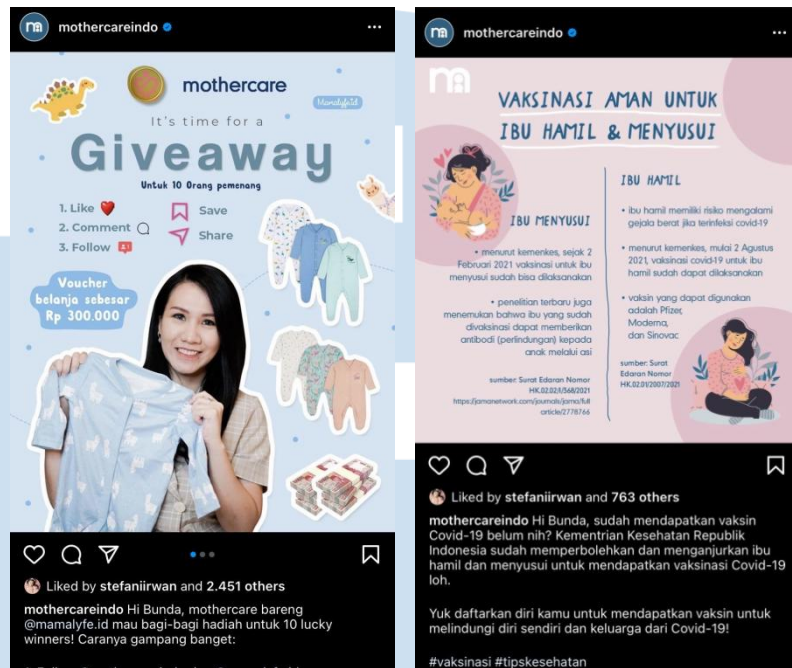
mothercareindo

mothercare

Mamalyfe.id

It's time for a

Giveaway

Untuk 10 Orang pemenang

1. Like
2. Comment
3. Follow

Save
Share

Voucher belanja sebesar Rp 300.000

Liked by stefaniirwan and 2.451 others

mothercareindo Hi Bunda, mothercare bareng @mamalyfe.id mau bagi-bagi hadiah untuk 10 lucky winners! Caranya gampang banget:

mothercareindo

VAKSINASI AMAN UNTUK IBU HAMIL & MENYUSUI

IBU MENYUSUI

• menurut kemenkes, sejak 2 Februari 2021 vaksinasi untuk ibu menyusui sudah bisa dilaksanakan

• penelitian terbaru juga menemukan bahwa ibu yang sudah divaksinasi dapat memberikan antibodi (perlindungan) kepada anak melalui asi

sumber: Surat Edaran Nomor HK.02.02/I/368/2021
https://jamanetwork.com/journals/jama/fullarticle/2778766

IBU HAMIL

• ibu hamil memiliki risiko mengalami gejala berat jika terinfeksi covid-19

• menurut kemenkes, mulai 2 Agustus 2021, vaksinasi covid-19 untuk ibu hamil sudah dapat dilaksanakan

• vaksin yang dapat digunakan adalah Pfizer, Moderna, dan Sinovac

sumber: Surat Edaran Nomor HK.02.01/I/2007/2021

Liked by stefaniirwan and 763 others

mothercareindo Hi Bunda, sudah mendapatkan vaksin Covid-19 belum nih? Kementrian Kesehatan Republik Indonesia sudah memperbolehkan dan menganjurkan ibu hamil dan menyusui untuk mendapatkan vaksinasi Covid-19 loh.

Yuk daftarkan diri kamu untuk mendapatkan vaksin untuk melindungi diri sendiri dan keluarga dari Covid-19!

#vaksinasi #tipskesehatan